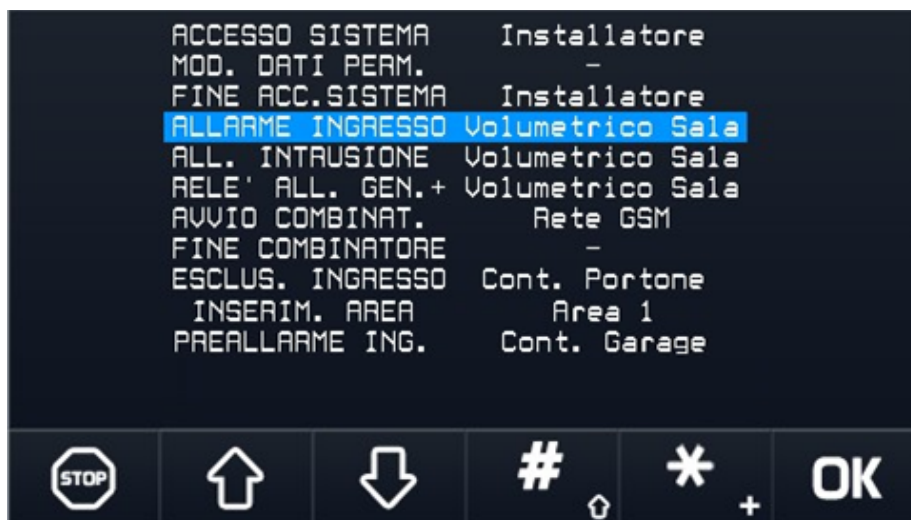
ACCESSO SISTEMA Installatore
MOD. DATI PERM. -
FINE ACC.SISTEMA Installatore
ALLARME INGRESSO Volumetrico Sala
ALL. INTRUSIONE Volumetrico Sala
RELE' ALL. GEN.+ Volumetrico Sala
AVVIO COMBINAT. Rete GSM
FINE COMBINATORE -
ESCLUS. INGRESSO Cont. Portone
INSERIM. AREA Area 1
PREALLARME ING. Cont. Garage

STOP
#
*
+
OK